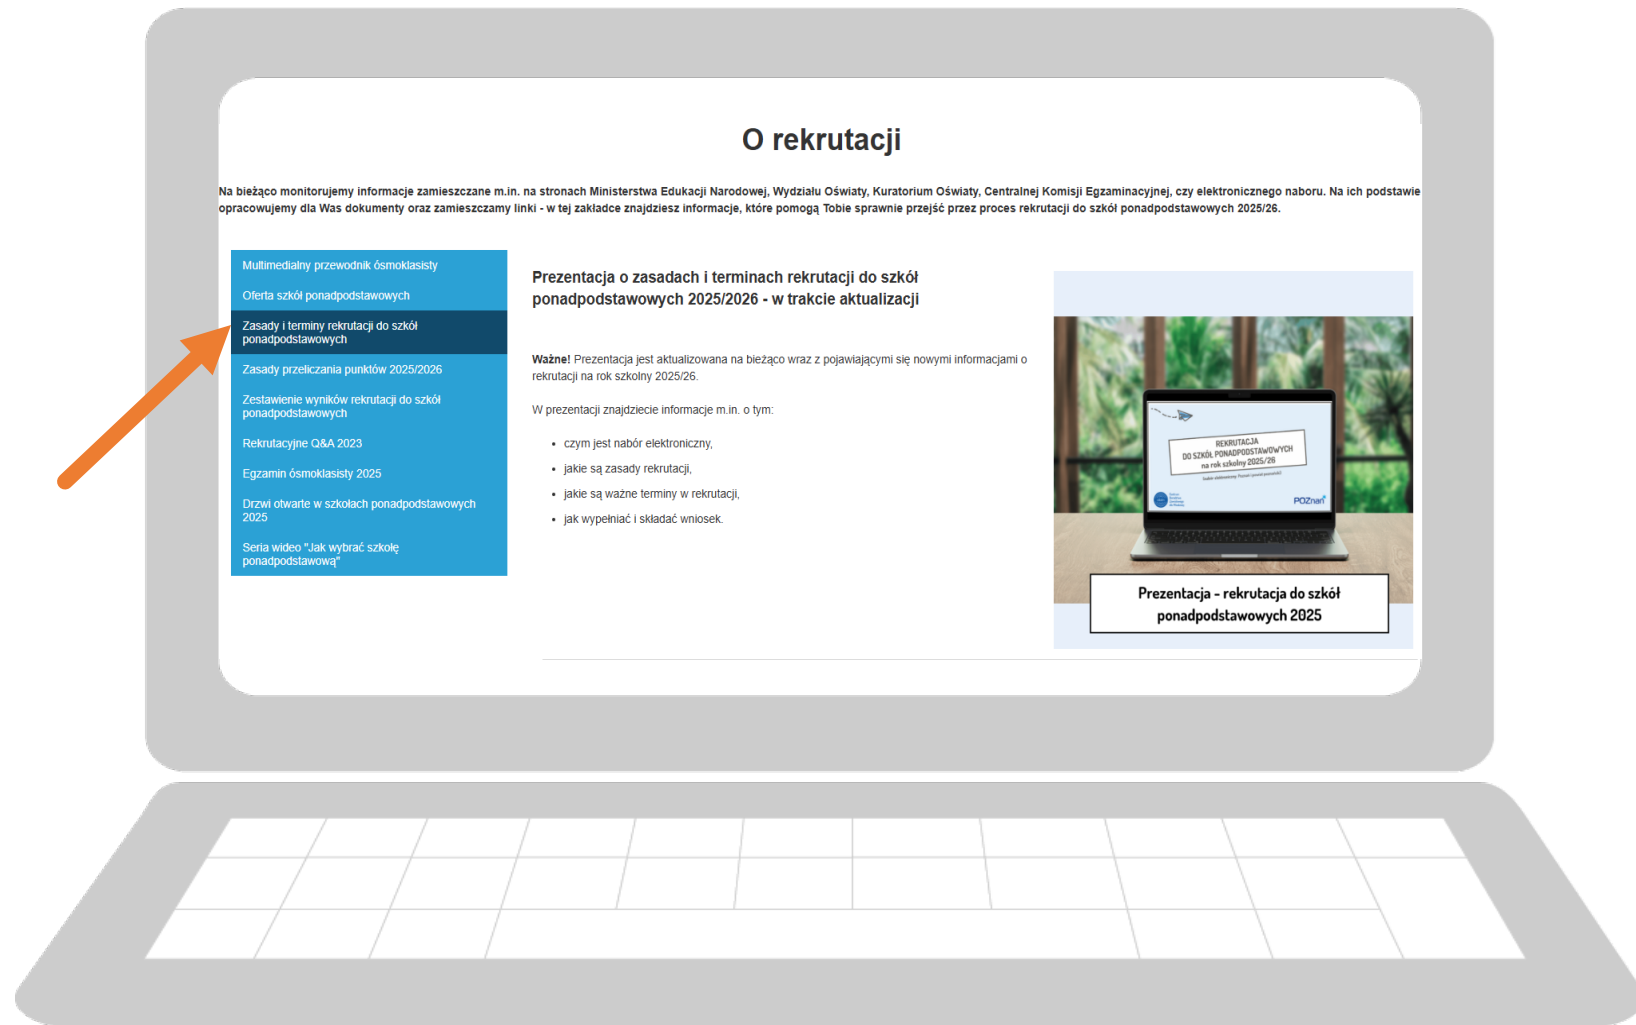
O rekrutacji

Na bieżąco monitorujemy informacje zamieszczane m.in. na stronach Ministerstwa Edukacji Narodowej, Wydziału Oświaty, Kuratorium Oświaty, Centralnej Komisji Egzaminacyjnej, czy elektronicznego naboru. Na ich podstawie opracowujemy dla Was dokumenty oraz zamieszczamy linki - w tej zakładce znajdziesz informacje, które pomogą Tobie sprawnie przejść przez proces rekrutacji do szkół ponadpodstawowych 2025/26.

Multimedialny przewodnik ósmoklasisty
Oferta szkół ponadpodstawowych
Zasady i terminy rekrutacji do szkół ponadpodstawowych
Zasady przeliczania punktów 2025/2026
Zestawienie wyników rekrutacji do szkół ponadpodstawowych
Rekrutacyjne Q&A 2023
Egzamin ósmoklasisty 2025
Drzwi otwarte w szkołach ponadpodstawowych 2025
Seria wideo "Jak wybrać szkołę ponadpodstawową"

Prezentacja o zasadach i terminach rekrutacji do szkół ponadpodstawowych 2025/2026 - w trakcie aktualizacji

Ważne! Prezentacja jest aktualizowana na bieżąco wraz z pojawiającymi się nowymi informacjami o rekrutacji na rok szkolny 2025/26.

W prezentacji znajdziecie informacje m.in. o tym:

- czym jest nabór elektroniczny,
- jakie są zasady rekrutacji,
- jakie są ważne terminy w rekrutacji,
- jak wypełniać i składać wniosek.

REKRUTACJA DO SZKÓŁ PONADPODSTAWOWYCH na rok szkolny 2025/26

POZnań

Prezentacja - rekrutacja do szkół ponadpodstawowych 2025